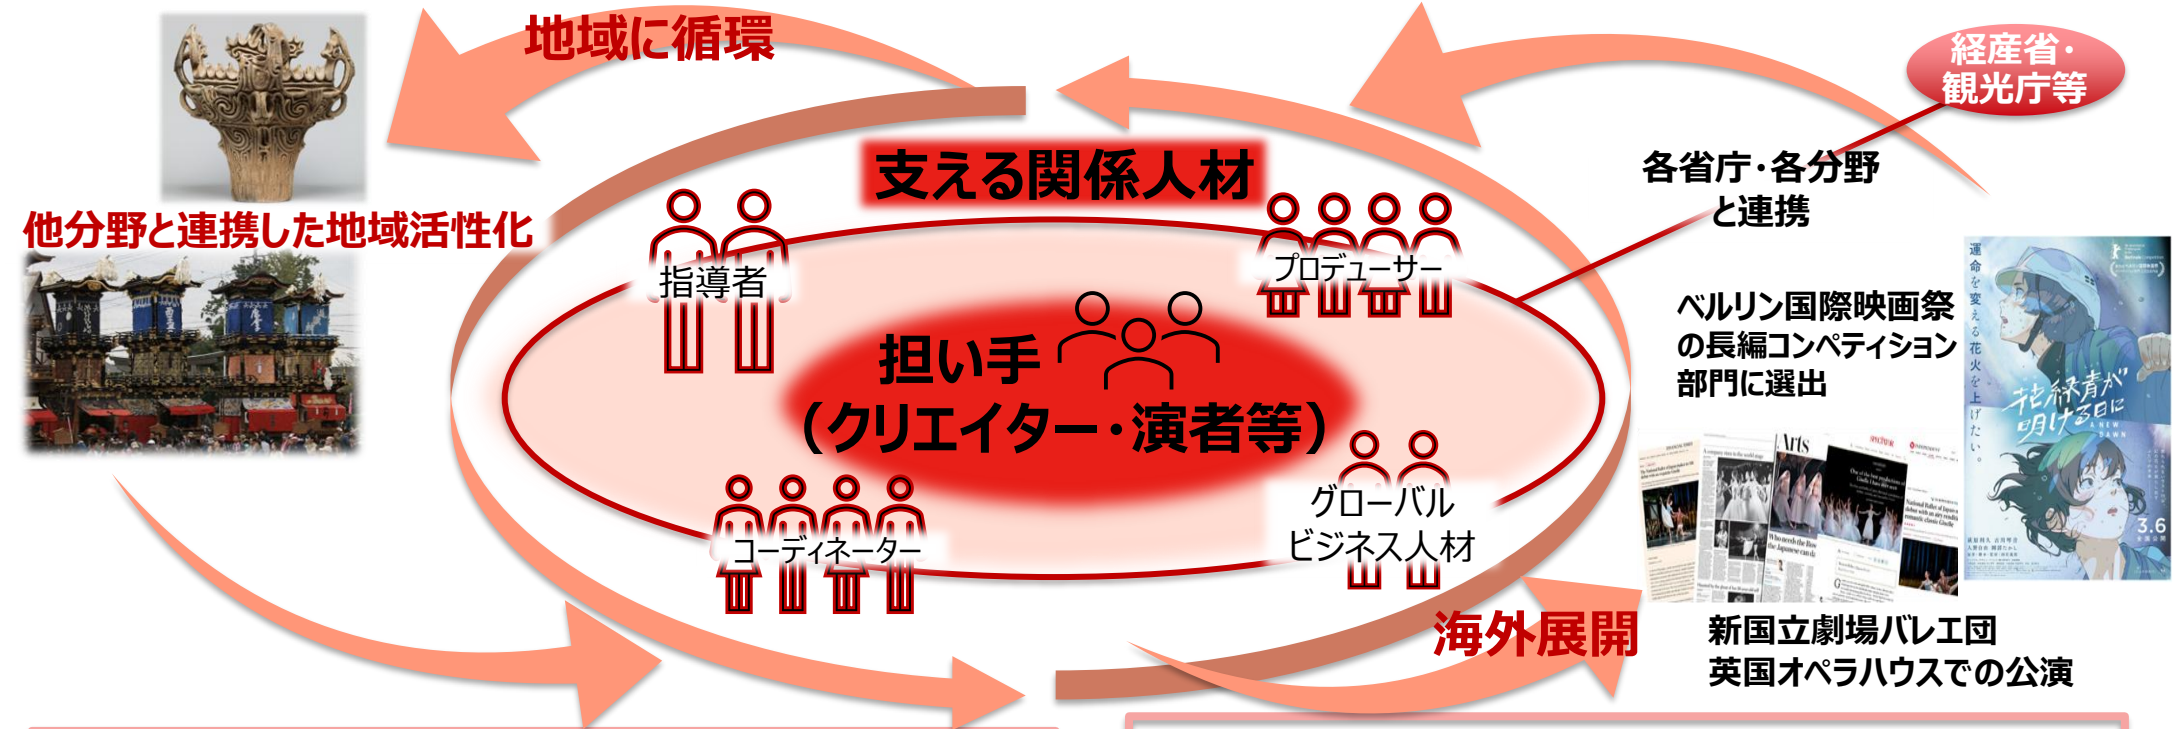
地域に循環

経産省・観光庁等

支える関係人材

各省庁・各分野と連携

他分野と連携した地域活性化

指導者

プロデューサー

ベルリン国際映画祭の長編コンペティション部門に選出

担い手
（クリエイター・演者等）

運命を変える花火を上げたい。

花緑青が明ける日に

A NEW DAWN

3.6

Arts

コーディネーター

グローバルビジネス人材

海外展開

新国立劇場バレエ団
英国オペラハウスでの公演